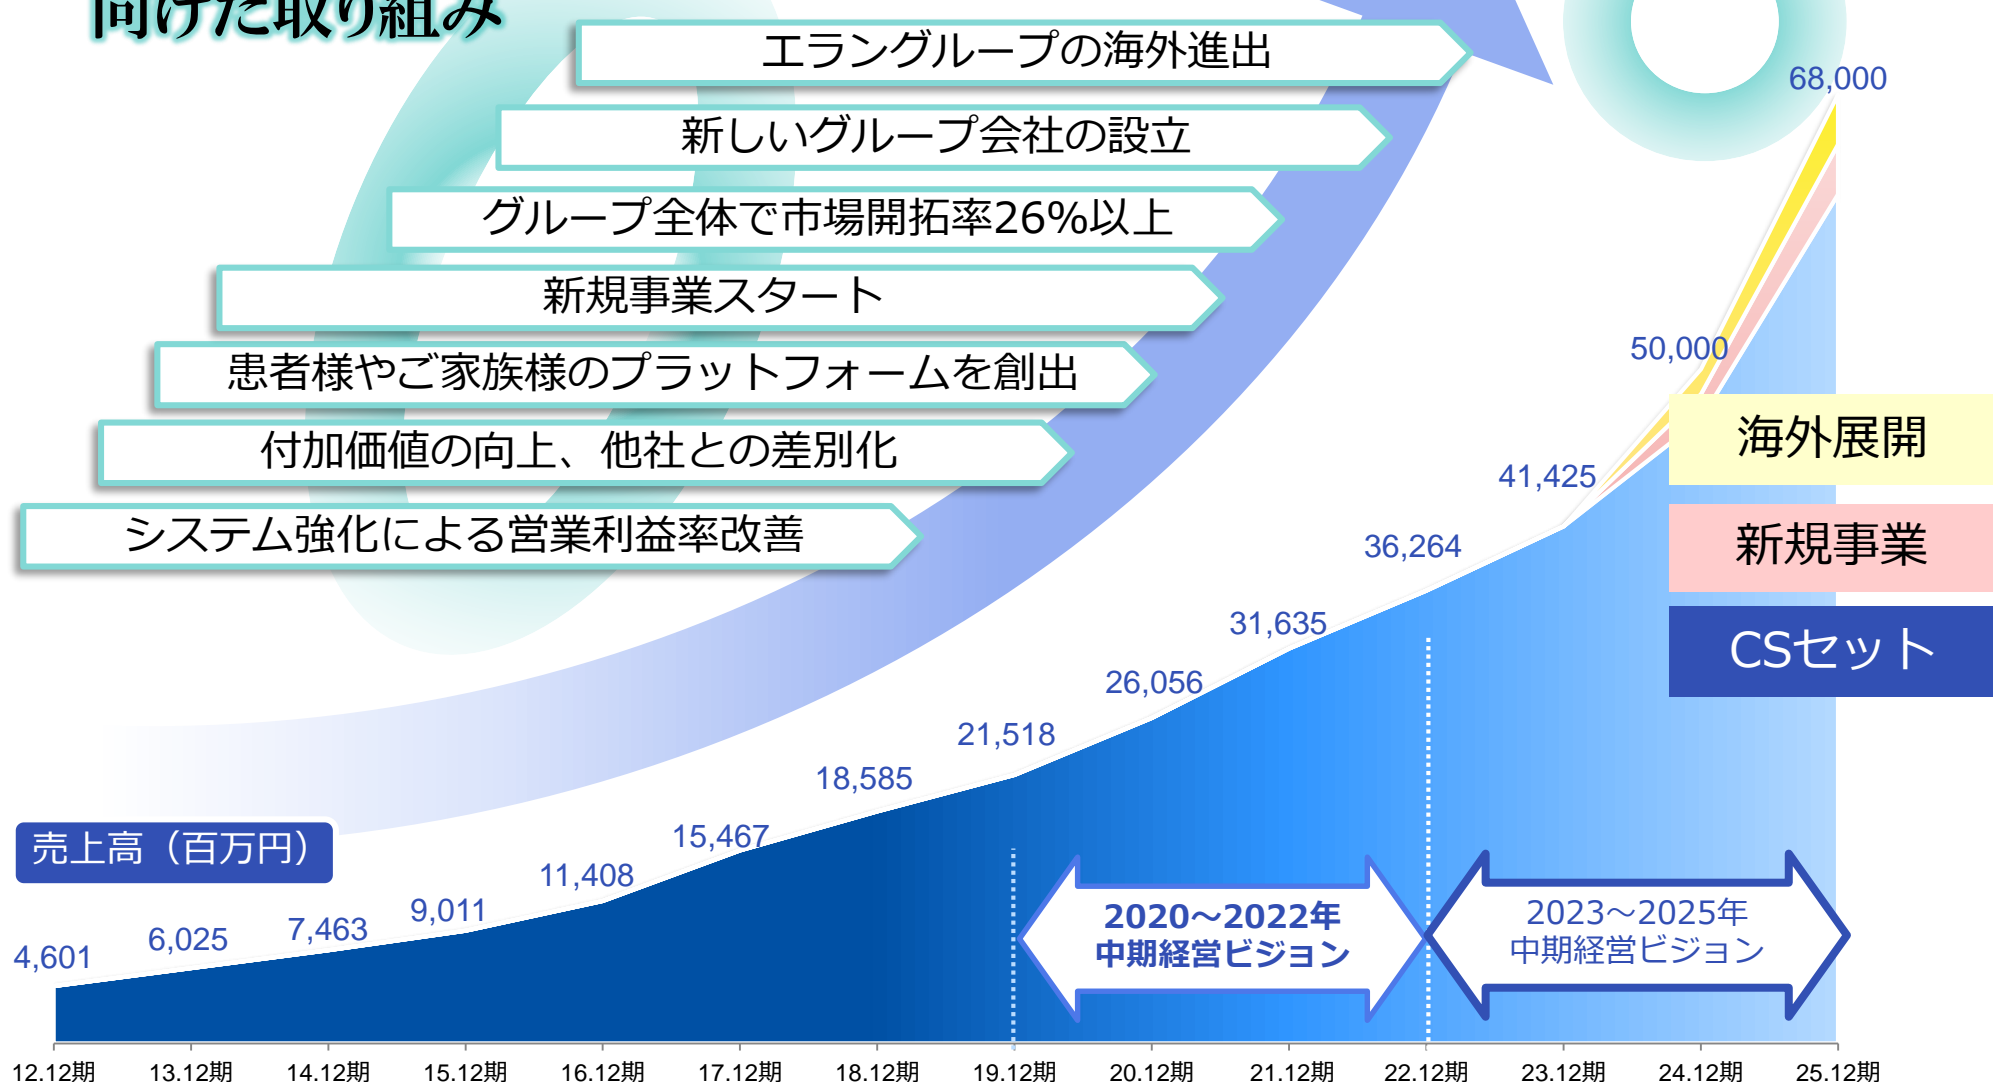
向けた取り組み

エラングループの海外進出

新しいグループ会社の設立

グループ全体で市場開拓率26%以上

新規事業スタート

患者様やご家族様のプラットフォームを創出

付加価値の向上、他社との差別化

システム強化による営業利益率改善

68,000

50,000

41,425

36,264

31,635

26,056

21,518

18,585

15,467

11,408

9,011

7,463

6,025

4,601

海外展開

新規事業

CSセット

売上高（百万円）

2020～2022年
中期経営ビジョン

2023～2025年
中期経営ビジョン

12.12期 13.12期 14.12期 15.12期 16.12期 17.12期 18.12期 19.12期 20.12期 21.12期 22.12期 23.12期 24.12期 25.12期